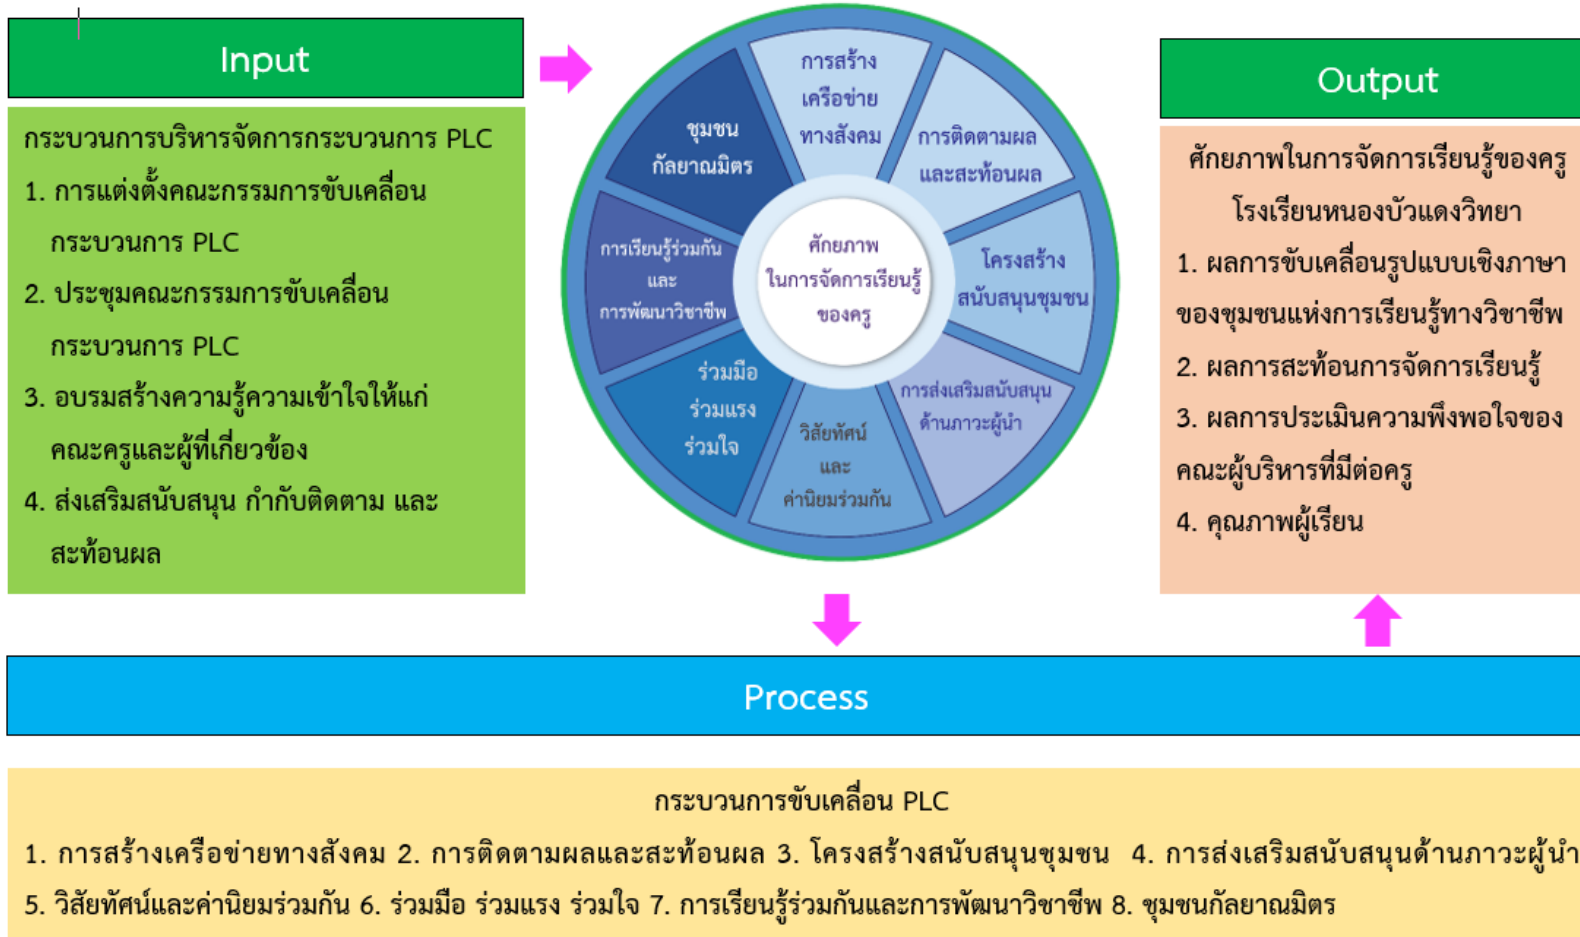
Input

กระบวนการบริหารจัดการกระบวนการ PLC

1. การแต่งตั้งคณะกรรมการขับเคลื่อนกระบวนการ PLC

2. ประชุมคณะกรรมการขับเคลื่อนกระบวนการ PLC

3. อบรมสร้างความรู้ความเข้าใจให้แก่คณะครูและผู้ที่เกี่ยวข้อง

4. ส่งเสริมสนับสนุน กำกับติดตาม และสะท้อนผล

การสร้างเครือข่ายทางสังคม

การติดตามผลและสะท้อนผล

โครงสร้างสนับสนุนชุมชน

การส่งเสริมสนับสนุนด้านภาวะผู้นำ

วิสัยทัศน์และค่านิยมร่วมกัน

ร่วมมือ ร่วมแรง ร่วมใจ

การเรียนรู้ร่วมกันและการพัฒนาวิชาชีพ

ชุมชนกัลยาณมิตร

ศักยภาพในการจัดการเรียนรู้ของครู

Output

ศักยภาพในการจัดการเรียนรู้ของครูโรงเรียนหนองบัวแดงวิทยา

1. ผลการขับเคลื่อนรูปแบบเชิงภาษาของชุมชนแห่งการเรียนรู้ทางวิชาชีพ

2. ผลการสะท้อนการจัดการเรียนรู้

3. ผลการประเมินความพึงพอใจของคณะผู้บริหารที่มีต่อครู

4. คุณภาพผู้เรียน

Process

กระบวนการขับเคลื่อน PLC

1. การสร้างเครือข่ายทางสังคม 2. การติดตามผลและสะท้อนผล 3. โครงสร้างสนับสนุนชุมชน 4. การส่งเสริมสนับสนุนด้านภาวะผู้นำ 5. วิสัยทัศน์และค่านิยมร่วมกัน 6. ร่วมมือ ร่วมแรง ร่วมใจ 7. การเรียนรู้ร่วมกันและการพัฒนาวิชาชีพ 8. ชุมชนกัลยาณมิตร